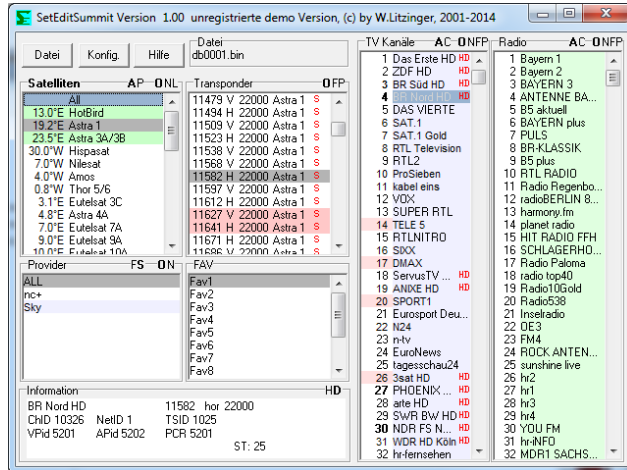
SetEditSummit Version 1.00 unregistrierte demo Version, (c) by W.Litzinger, 2001-2014

Datei Konfig. Hilfe

Datei
db0001.bin

Satelliten AP ONL
All
13.0°E HotBird
19.2°E Astra 1
23.5°E Astra 3A/3B
30.0°W Hispasat
7.0°W Nilesat
4.0°W Amos
0.8°W Thor 5/6
3.1°E Eutelsat 3C
4.8°E Astra 4A
7.0°E Eutelsat 7A
9.0°E Eutelsat 9A
10.0°E Eutelsat 10A

Transponder OFP
11479 V 22000 Astra 1 S
11494 H 22000 Astra 1 S
11509 V 22000 Astra 1 S
11523 H 22000 Astra 1 S
11538 V 22000 Astra 1 S
11568 V 22000 Astra 1 S
11582 H 22000 Astra 1 S
11597 V 22000 Astra 1 S
11612 H 22000 Astra 1 S
11627 V 22000 Astra 1 S
11641 H 22000 Astra 1 S
11671 H 22000 Astra 1 S
11686 V 22000 Astra 1 S

Provider FS ON
ALL
nc+
Sky

FAV
Fav1
Fav2
Fav3
Fav4
Fav5
Fav6
Fav7
Fav8

Information HD
BR Nord HD 11582 hor 22000
ChID 10326 NetID 1 TSID 1025
VPid 5201 APid 5202 PCR 5201
ST: 25

TV Kanäle AC ONFP
1 Das Erste HD HD
2 ZDF HD HD
3 BR Süd HD HD
4 BR Nord HD HD
5 DAS VIERTE
6 SAT.1
7 SAT.1 Gold
8 RTL Television
9 RTL2
10 ProSieben
11 kabel eins
12 VOX
13 SUPER RTL
14 TELE 5
15 RTLNITRO
16 SIXX
17 DMAX
18 ServusTV ... HD
19 ANIXE HD HD
20 SPORT1
21 Eurosport Deu...
22 N24
23 n-tv
24 EuroNews
25 tagesschau24
26 3sat HD HD
27 PHOENIX ... HD
28 arte HD HD
29 SWR BW HD HD
30 NDR FS N... HD
31 WDR HD Köln HD
32 hr-fernsehen

Radio AC ONFP
1 Bayern 1
2 Bayern 2
3 BAYERN 3
4 ANTENNE BA...
5 B5 aktuell
6 BAYERN plus
7 PULS
8 BR-KLASSIK
9 B5 plus
10 RTL RADIO
11 Radio Regenbo...
12 radioBERLIN 8...
13 harmony.fm
14 planet radio
15 HIT RADIO FFH
16 SCHLAGERHO...
17 Radio Paloma
18 radio top40
19 Radio10Gold
20 Radio538
21 Inselradio
22 OE3
23 FM4
24 ROCK ANTEN...
25 sunshine live
26 hr2
27 hr1
28 hr3
29 hr4
30 YOU FM
31 hr-iNFO
32 MDR1 SACHS...